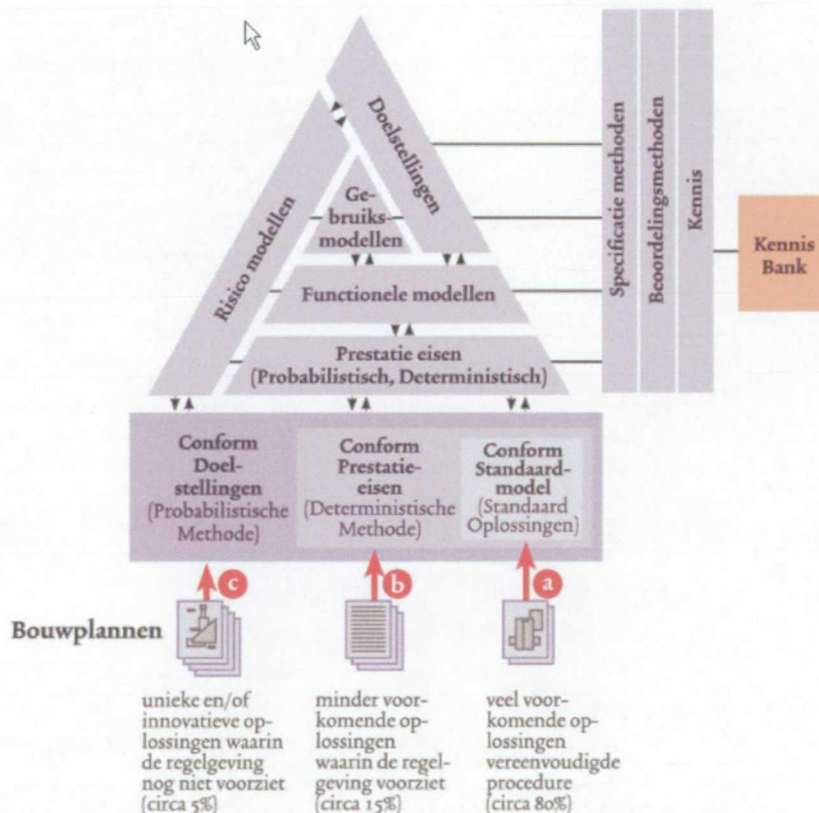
Doelstellingen

Risico modellen

Gebruiksmodellen

Functionele modellen

Prestatie eisen (Probabilistisch, Deterministisch)

Specificatie methoden

Beoordelingsmethoden

Kennis

Kennis Bank

Conform Doelstellingen (Probabilistische Methode)

Conform Prestatieeisen (Deterministische Methode)

Conform Standaardmodel (Standaard Oplossingen)

c

b

a

Bouwplannen

unieke en/of innovatieve oplossingen waarin de regelgeving nog niet voorziet (circa 5%)

minder voorkomende oplossingen waarin de regelgeving voorziet (circa 15%)

veel voorkomende oplossingen vereenvoudigde procedure (circa 80%)